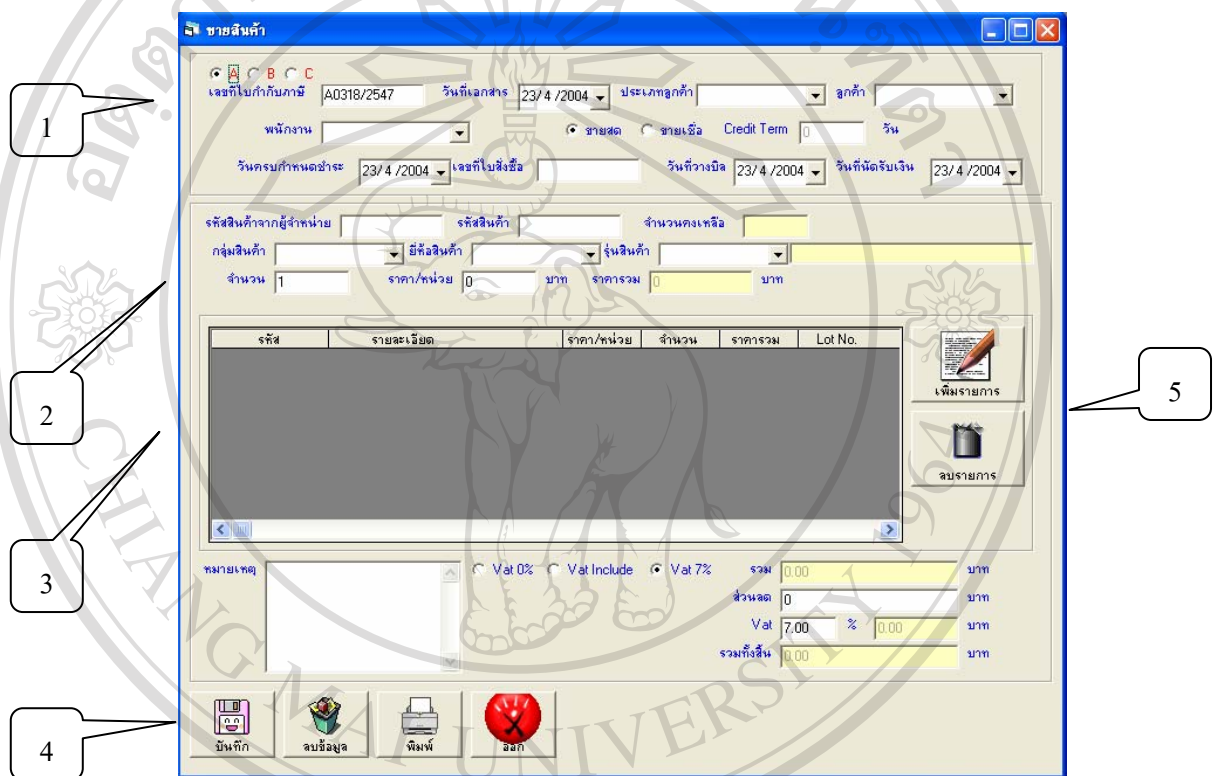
ขายสินค้า

A B C

เลขที่ใบกำกับภาษี A0318/2547 วันที่เอกสาร 23/4/2004 ประเภทลูกค้า ลูกค้า

พนักงาน ขายสด ขายเชื่อ Credit Term 0 วัน

วันครบกำหนดชำระ 23/4/2004 เลขที่ใบสั่งซื้อ วันที่วางบิล 23/4/2004 วันที่นัดรับเงิน 23/4/2004

รหัสสินค้าจากผู้จำหน่าย รหัสสินค้า จำนวนคงเหลือ

กลุ่มสินค้า ยี่ห้อสินค้า รุ่นสินค้า

จำนวน 1 ราคา/หน่วย 0 บาท ราคารวม 0 บาท

| รหัส | รายละเอียด | ราคา/หน่วย | จำนวน | ราคารวม | Lot No. |
|---|---|---|---|---|---|

เพิ่มรายการ

ลบรายการ

หมายเหตุ Vat 0% Vat Include Vat 7% รวม 0.00 บาท

ส่วนลด 0 บาท

Vat 7.00 % 0.00 บาท

รวมทั้งสิ้น 0.00 บาท

บันทึก ลบข้อมูล พิมพ์ ออก

1

2

3

4

5